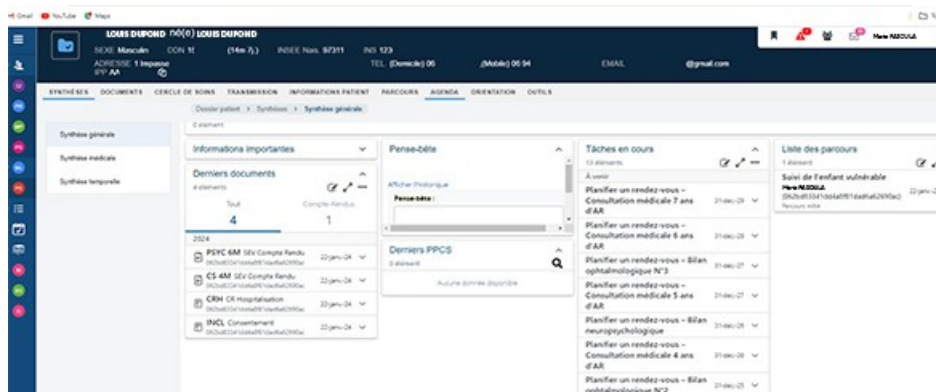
Gmail YouTube Maps

LOUIS DUPOND né(e) LOUIS DUPOND
SEXE Masculin CON 1t (14m 7j.) INSEE Nais. 97311 INS 123
ADRESSE 1 Impasse TEL. (Domicile) 06 (Mobile) 06 94 EMAIL @gmail.com
IPP AA

Marie PASCULA

SYNTHÈSES DOCUMENTS CERCLE DE SOINS TRANSMISSION INFORMATIONS PATIENT PARCOURS AGENDA ORIENTATION OUTILS

Dossier patient > Synthèses > Synthèse générale

0 élément

Synthèse générale
Synthèse médicale
Synthèse temporelle

Informations importantes

Derniers documents
4 éléments
Tout 4
Compte Rendu 1
2024
PSYC 6M SEV Compte Rendu 22-janv.-24
CS 4M SEV Compte Rendu 22-janv.-24
CRH CR Hospitalisation 22-janv.-24
INCL Consentement 22-janv.-24

Pense-bête
Afficher l'historique
Pense-bête :

Derniers PPCS
0 élément
Aucune donnée disponible

Tâches en cours
13 éléments
À venir
Planifier un rendez-vous - Consultation médicale 7 ans d'AR 21-déc.-29
Planifier un rendez-vous - Consultation médicale 6 ans d'AR 21-déc.-28
Planifier un rendez-vous - Bilan ophtalmologique N°3 21-déc.-27
Planifier un rendez-vous - Consultation médicale 5 ans d'AR 21-déc.-27
Planifier un rendez-vous - Bilan neuropsychologique 21-déc.-26
Planifier un rendez-vous - Consultation médicale 4 ans d'AR 21-déc.-26
Planifier un rendez-vous - Bilan ophtalmologique N°2 21-déc.-25

Liste des parcours
1 élément
Suivi de l'enfant vulnérable
Marie PASCULA
22-janv.-24
Parcours initié